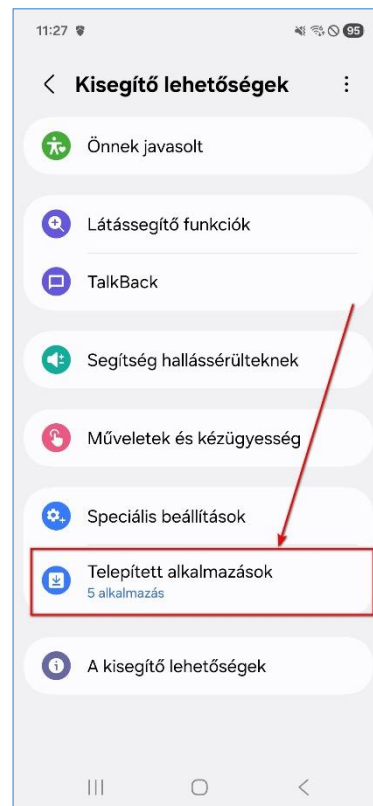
11:27

95

Kisegítő lehetőségek

Önnek javasolt

Látássegítő funkciók

TalkBack

Segítség hallássérülteknek

Műveletek és kézügyesség

Speciális beállítások

Telepített alkalmazások
5 alkalmazás

A kisegítő lehetőségek